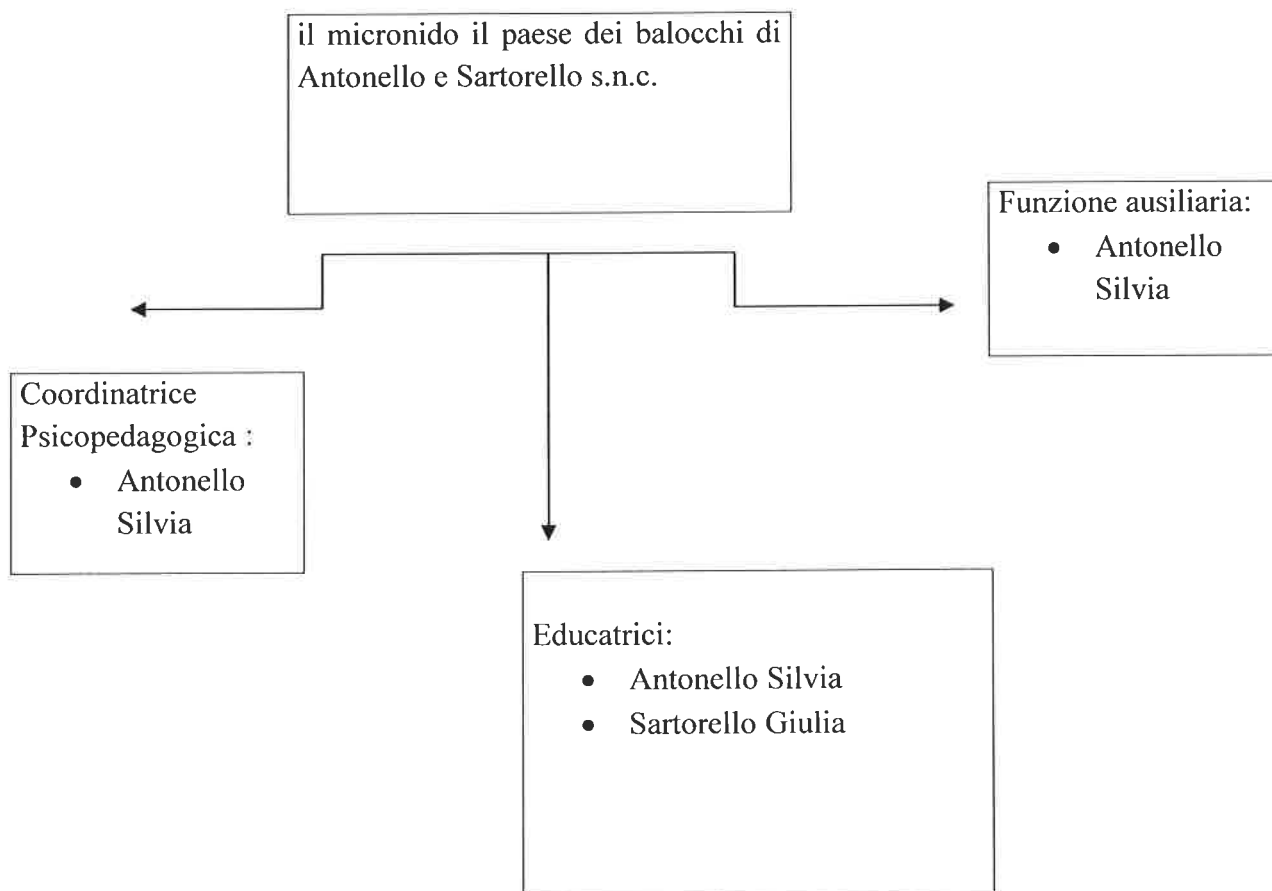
il micronido il paese dei balocchi di Antonello e Sartorello s.n.c.

Funzione ausiliaria:
• Antonello Silvia

Coordinatrice Psicopedagogica :
• Antonello Silvia

Educatrici:
• Antonello Silvia
• Sartorello Giulia